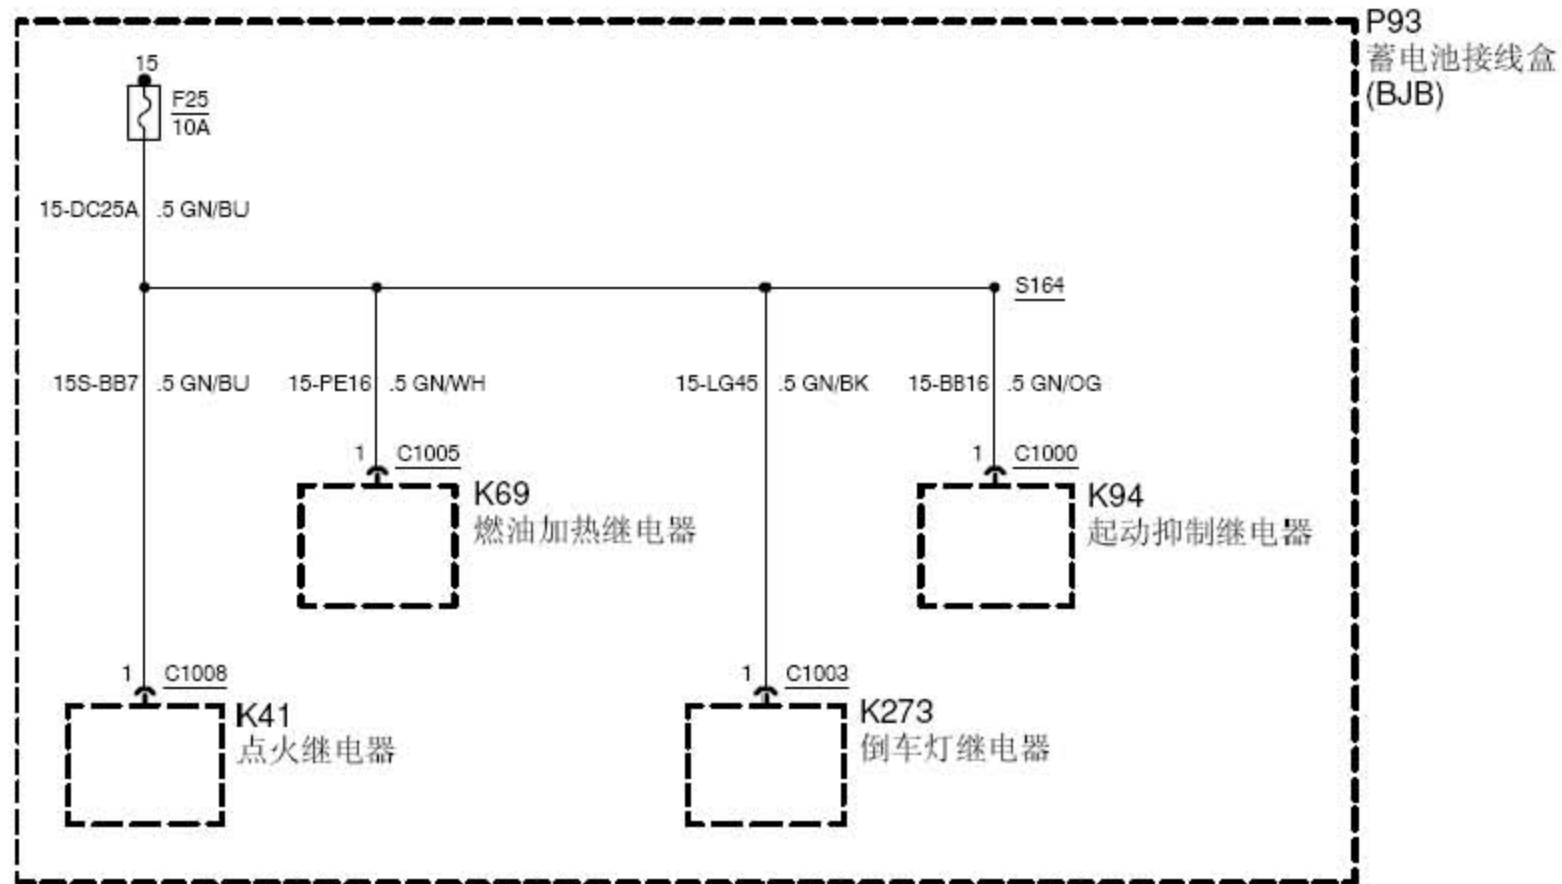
P93
蓄电池接线盒
(BJB)

15

F25
10A

15-DC25A .5 GN/BU

S164

15S-BB7 .5 GN/BU

15-PE16 .5 GN/WH

15-LG45 .5 GN/BK

15-BB16 .5 GN/OG

1 C1005

K69
燃油加热继电器

1 C1000

K94
起动抑制继电器

1 C1008

K41
点火继电器

1 C1003

K273
倒车灯继电器